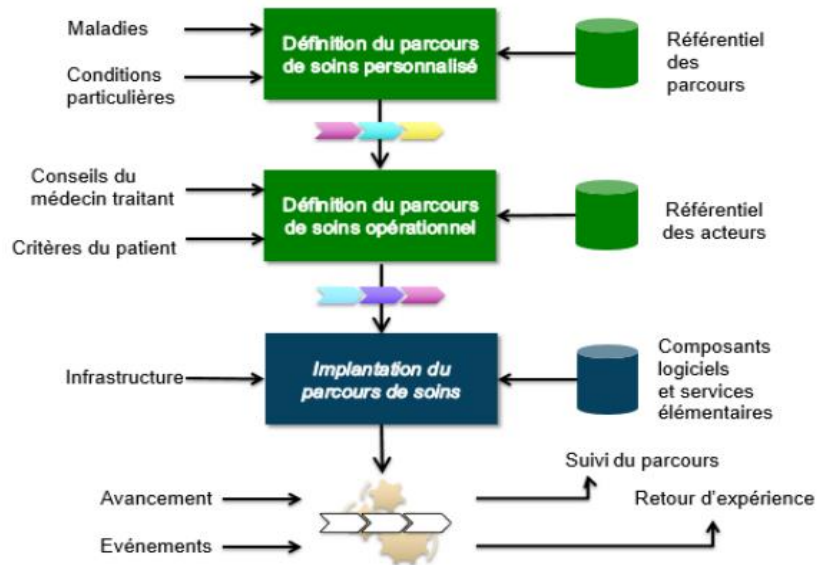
Maladies

Conditions particulières

Définition du parcours de soins personnalisé

Référentiel des parcours

Conseils du médecin traitant

Critères du patient

Définition du parcours de soins opérationnel

Référentiel des acteurs

Infrastructure

Implantation du parcours de soins

Composants logiciels et services élémentaires

Suivi du parcours

Avancement

Retour d'expérience

Evénements